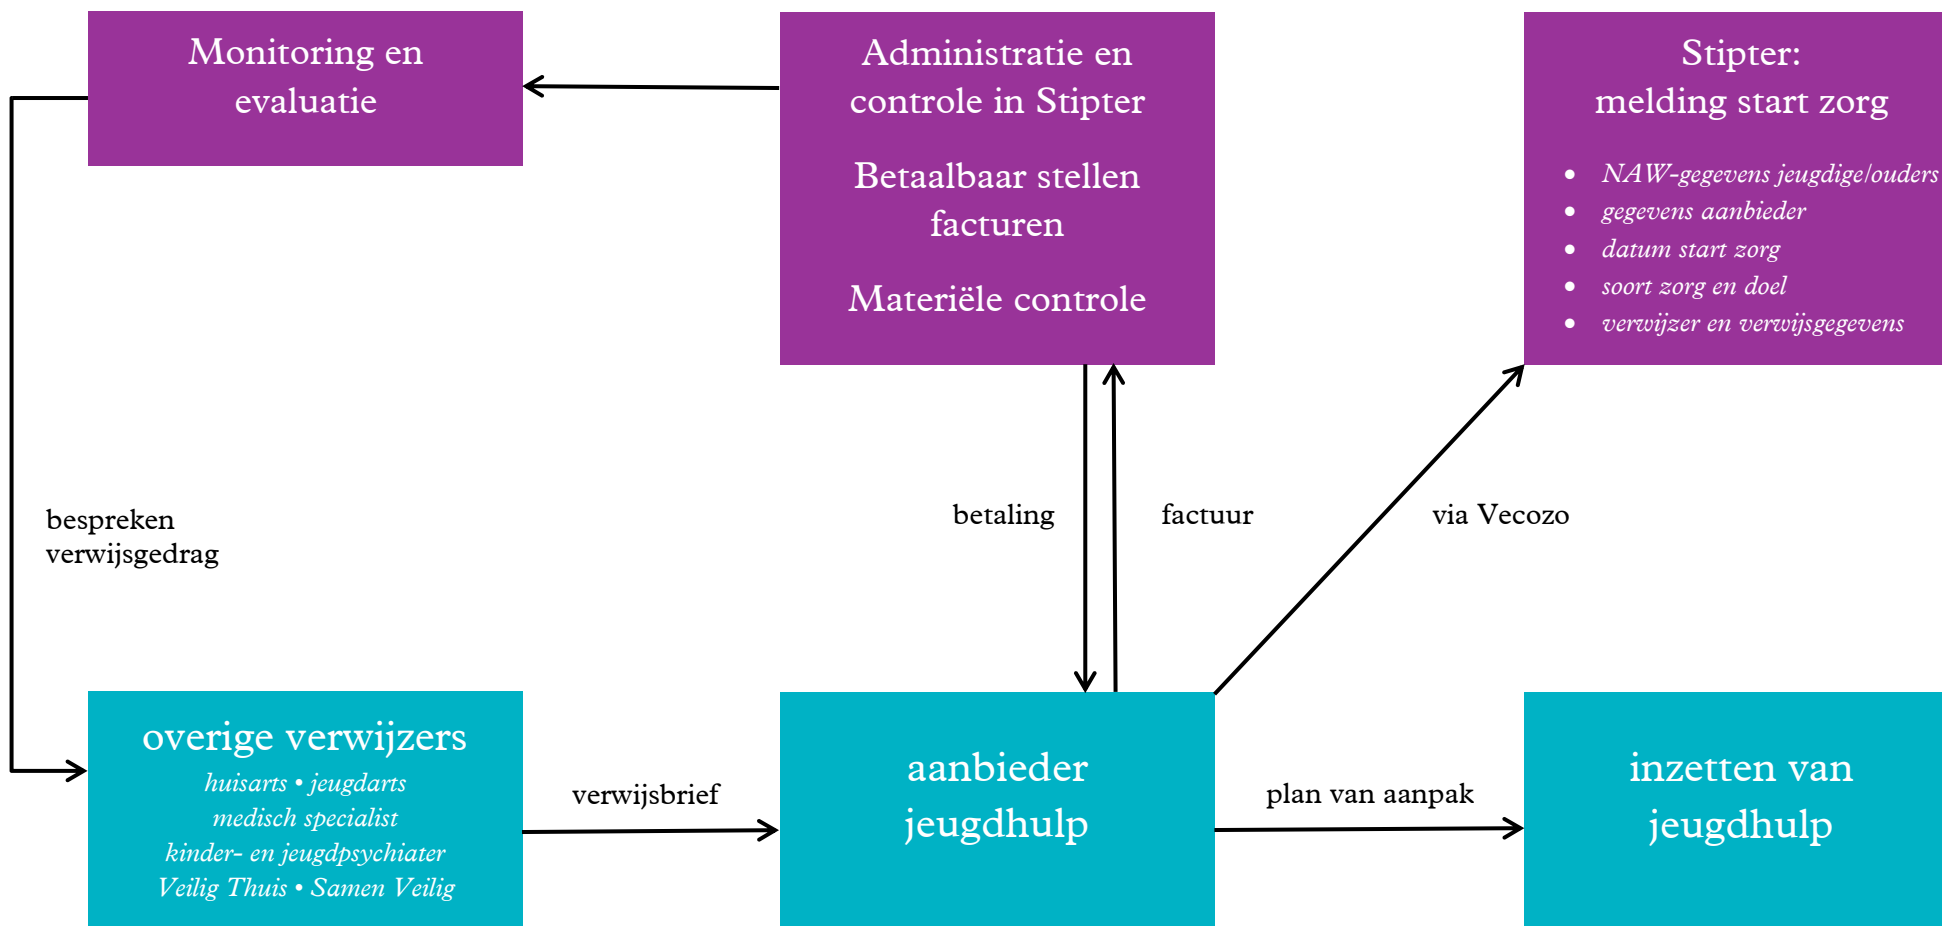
Monitoring en evaluatie

Administratie en controle in Stipter

Betaalbaar stellen facturen

Materiële controle

Stipter:
melding start zorg

- NAW-gegevens jeugdige/ouders
- gegevens aanbieder
- datum start zorg
- soort zorg en doel
- verwijzer en verwijsgegevens

bespreken verwijsgedrag

betaling

factuur

via Vecozo

overige verwijzers
huisarts • jeugdarts
medisch specialist
kinder- en jeugdpsychiater
Veilig Thuis • Samen Veilig

verwijsbrief

aanbieder jeugdhulp

plan van aanpak

inzetten van jeugdhulp